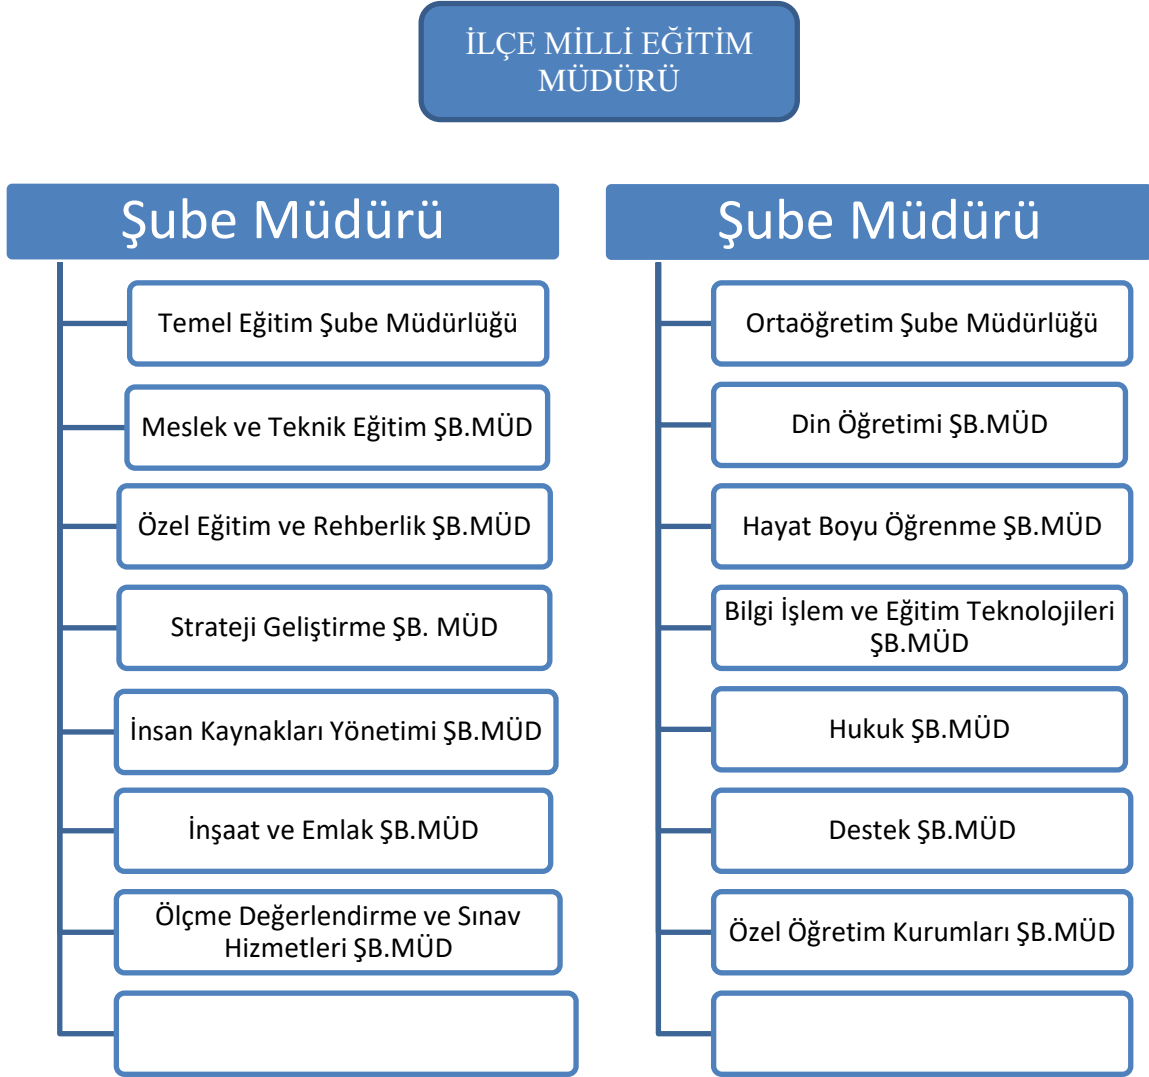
İLÇE MİLLİ EĞİTİM MÜDÜRÜ

Şube Müdürü

Temel Eğitim Şube Müdürlüğü

Meslek ve Teknik Eğitim ŞB.MÜD

Özel Eğitim ve Rehberlik ŞB.MÜD

Strateji Geliştirme ŞB. MÜD

İnsan Kaynakları Yönetimi ŞB.MÜD

İnşaat ve Emlak ŞB.MÜD

Ölçme Değerlendirme ve Sınav Hizmetleri ŞB.MÜD

Şube Müdürü

Ortaöğretim Şube Müdürlüğü

Din Öğretimi ŞB.MÜD

Hayat Boyu Öğrenme ŞB.MÜD

Bilgi İşlem ve Eğitim Teknolojileri ŞB.MÜD

Hukuk ŞB.MÜD

Destek ŞB.MÜD

Özel Öğretim Kurumları ŞB.MÜD